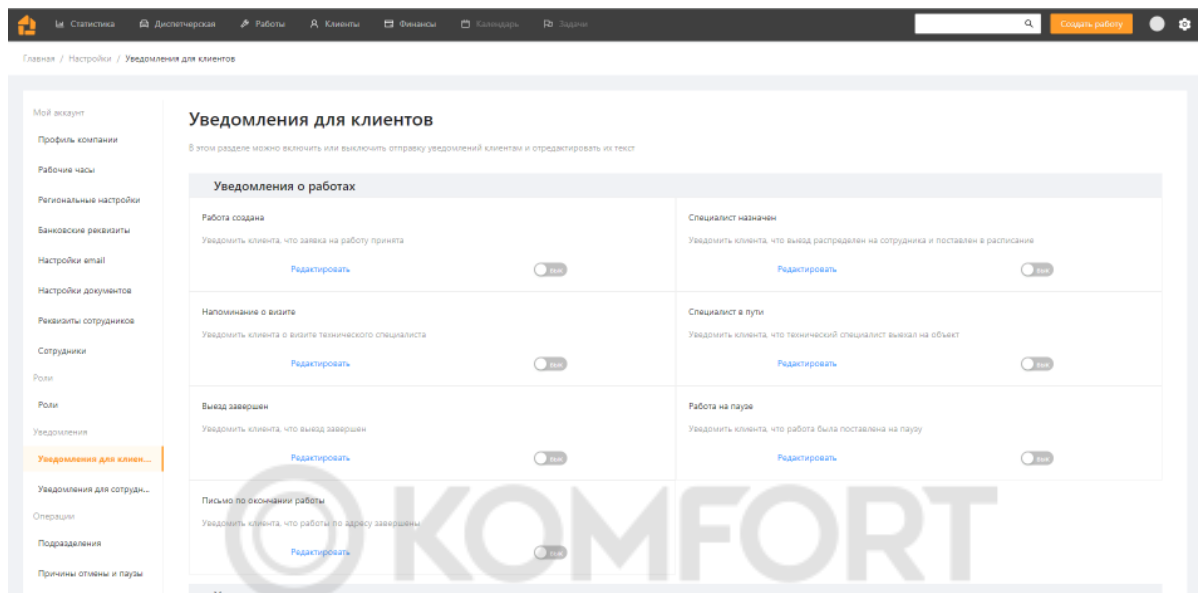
Статистика Диспетчерская Работы Клиенты Финансы Календарь Задачи

Создать работу

Главная / Настройки / Уведомления для клиентов

Мой аккаунт

Профиль компании

Рабочие часы

Региональные настройки

Банковские реквизиты

Настройки email

Настройки документов

Реквизиты сотрудников

Сотрудники

Роли

Роли

Уведомления

Уведомления для клиен...

Уведомления для сотрудн...

Операции

Подразделения

Причины отмены и паузы

Уведомления для клиентов

В этом разделе можно включить или выключить отправку уведомлений клиентам и отредактировать их текст

Уведомления о работах

Работа создана

Уведомить клиента, что заявка на работу принята

Редактировать

Выкл

Специалист назначен

Уведомить клиента, что выезд распределен на сотрудника и поставлен в расписание

Редактировать

Выкл

Напоминание о визите

Уведомить клиента о визите технического специалиста

Редактировать

Выкл

Специалист в пути

Уведомить клиента, что технический специалист выехал на объект

Редактировать

Выкл

Выезд завершен

Уведомить клиента, что выезд завершен

Редактировать

Выкл

Работа на паузе

Уведомить клиента, что работа была поставлена на паузу

Редактировать

Выкл

Письмо по окончании работы

Уведомить клиента, что работы по адресу завершены

Редактировать

Выкл

KOMFORT